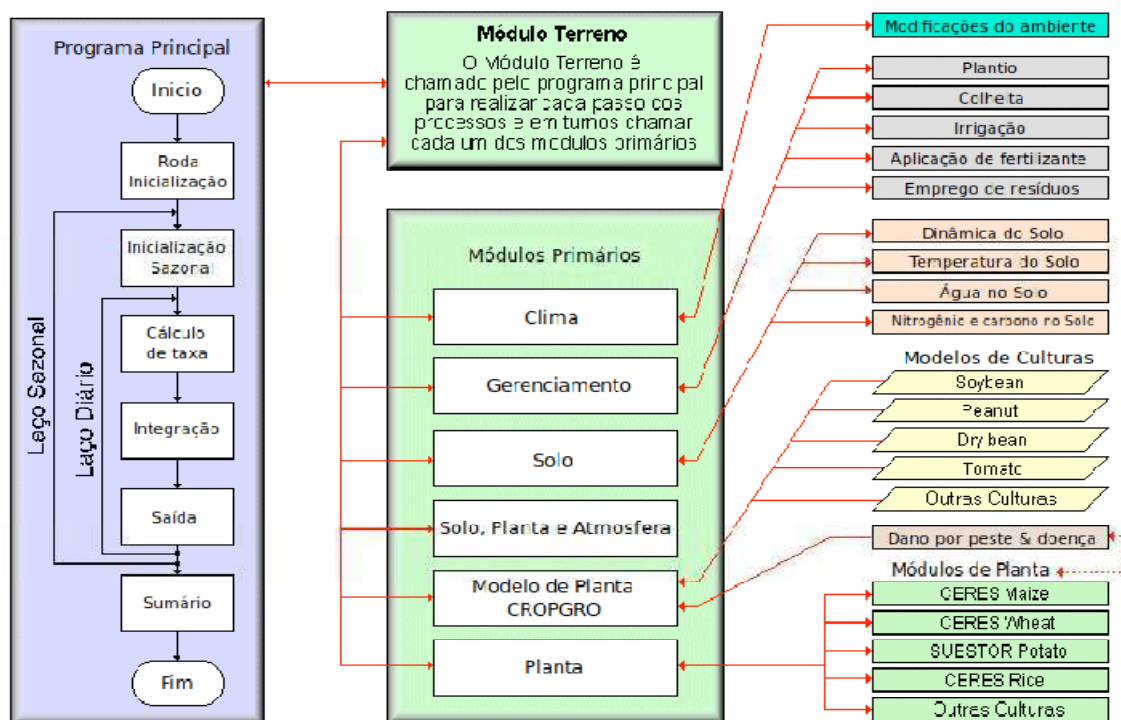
Programa Principal

Inicio

Roda Inicialização

Inicialização Sazonal

Cálculo de taxa

Integração

Saída

Sumário

Fim

Laço Sazonal

Laço Diário

Módulo Terreno

O Módulo Terreno é chamado pelo programa principal para realizar cada passo dos processos e em turnos chamar cada um dos modulos primários

Módulos Primários

Clima

Gerenciamento

Solo

Solo, Planta e Atmosfera

Modelo de Planta CROPGRO

Planta

Modificações do ambiente

Plantio

Colheita

Irrigação

Aplicação de fertilizante

Emprego de resíduos

Dinâmica do Solo

Temperatura do Solo

Água no Solo

Nitrogênio e carbono no Solo

Modelos de Culturas

Soybean

Peanut

Dry bean

Tomato

Outras Culturas

Dano por peste & doença

Módulos de Planta

CERES Maize

CERES Wheat

SUESTOR Potato

CERES Rice

Outras Culturas